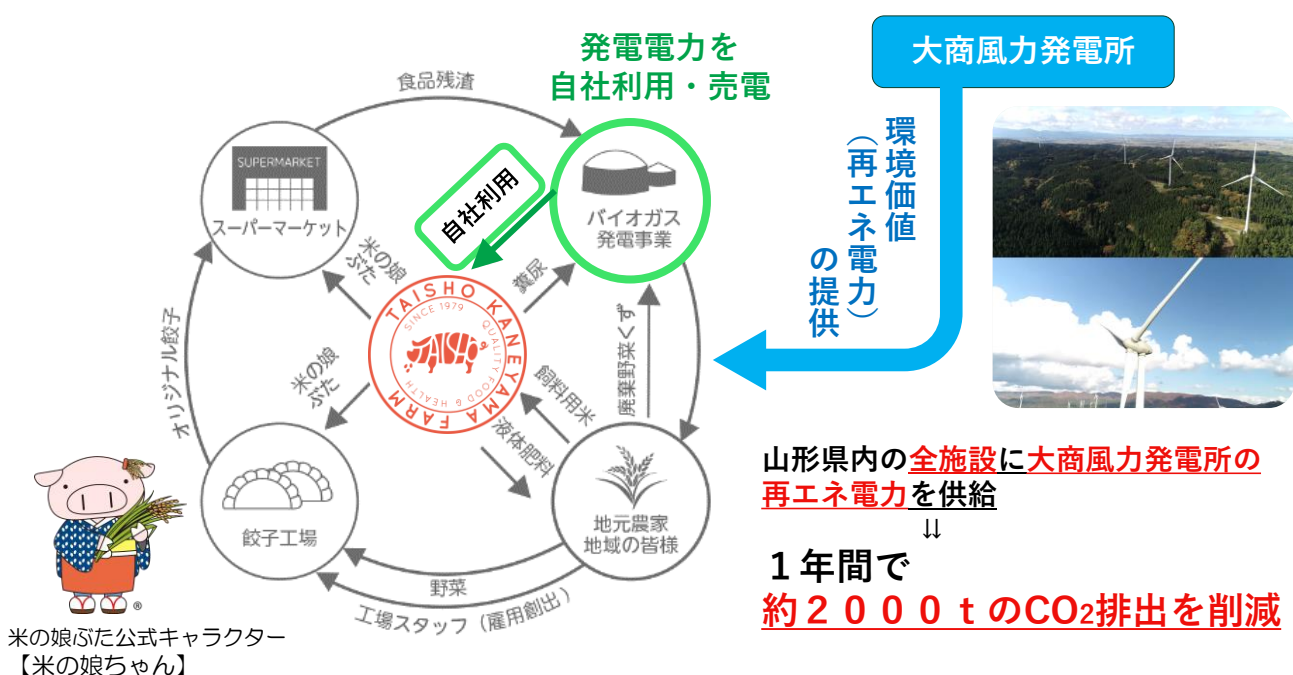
発電電力を
自社利用・売電

大商風力発電所

環境価値（再エネ電力）の提供

食品残渣

SUPERMARKET
スーパーマーケット

バイオガス
発電事業

自社利用

米の娘ぶた

糞尿

TAISHO KANEYAMA FARM
SINCE 1979
QUALITY FOOD & HEALTH
TAISHO

廃棄野菜くず

オリジナル餃子

米の娘ぶた

飼料用米

液体肥料

餃子工場

地元農家
地域の皆様

野菜

工場スタッフ（雇用創出）

米の娘ぶた公式キャラクター
【米の娘ちゃん】

山形県内の全施設に大商風力発電所の再エネ電力を供給
⇊
１年間で
約２０００ｔの$CO_2$排出を削減